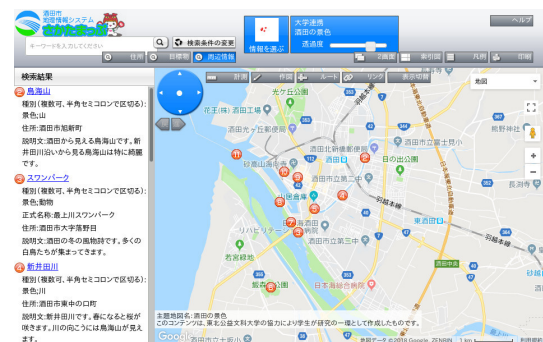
酒田市
地図情報システム
さかたまっぷ

キーワードを入力してください
検索条件の変更
住所
目標物
周辺情報
情報を選ぶ
大学連携
酒田の景色
透過度
ヘルプ
2画面
新旧図
凡例
印刷
計測
作図
ルート
リンク
表示切替
地図

検索結果

鳥海山
種別(複数可,半角セミコロンで区切る):景色;山
住所:酒田市旭新町
説明文:酒田から見る鳥海山です。新井田川沿いから見る鳥海山は特に綺麗です。

スワンパーク
種別(複数可,半角セミコロンで区切る):景色;動物
正式名称:最上川スワンパーク
住所:酒田市大字落野目
説明文:酒田の冬の風物詩です。多くの白鳥たちが集まってきます。

新井田川
種別(複数可,半角セミコロンで区切る):景色;川
住所:酒田市東中の口町
説明文:新井田川です。春になると桜が咲きます。川の向こうには鳥海山が見えます。

光ケ丘
花王(株) 酒田工場
光ケ丘新町
酒田北部
酒田北新橋
酒田市立第二中
日の出公園
酒田市立第五中
東酒田
長洲寺
羽越本線
若宮緑地
酒田港
日本海総合病院
酒田市立八幡中
酒田
亀ケ崎

主題地図名:酒田の景色
このコンテンツは、東北公益文科大学の協力により学生が研究の一環として作成したものです。
Google
地図データ ©2018 Google, ZENRIN
1 km